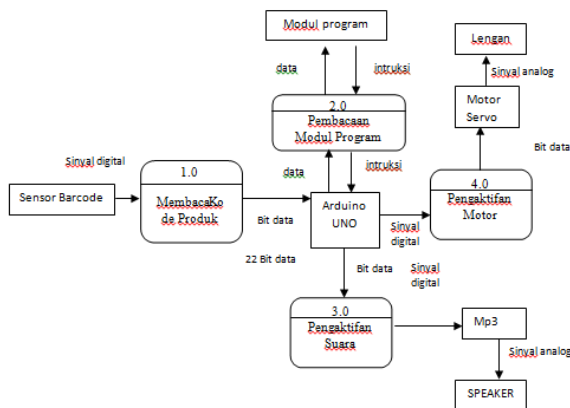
Modul program

data

intruksi

Lengan

Sinyal analog

2.0
Pembacaan Modul Program

Motor Servo

Bit data

Sinyal digital

1.0
MembacaKode Produk

data

intruksi

4.0
Pengaktifan Motor

Sensor Barcode

Bit data

Arduino UNO

Sinyal digital

22 Bit data

Bit data

Sinyal digital

3.0
Pengaktifan Suara

Mp3

Sinyal analog

SPEAKER